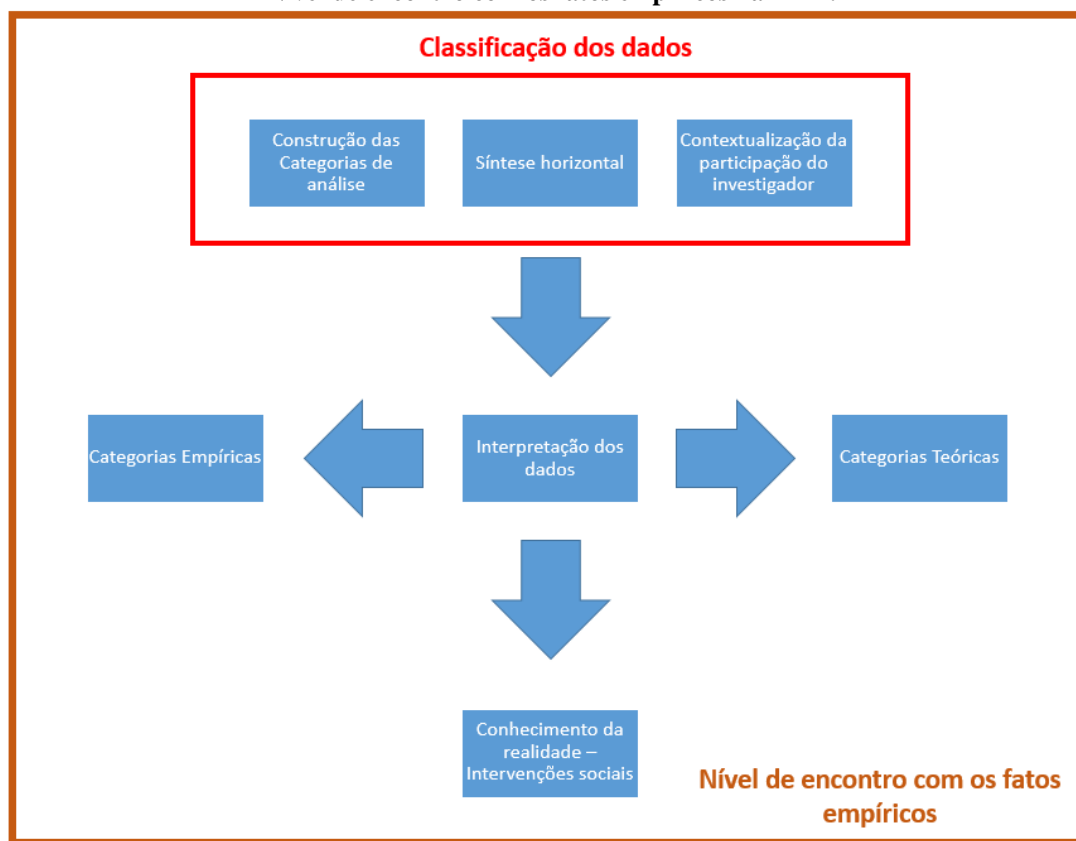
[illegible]

Classificação dos dados

Construção das Categorias de análise

Síntese horizontal

Contextualização da participação do investigador

Categorias Empíricas

Interpretação dos dados

Categorias Teóricas

Conhecimento da realidade – Intervenções sociais

Nível de encontro com os fatos empíricos